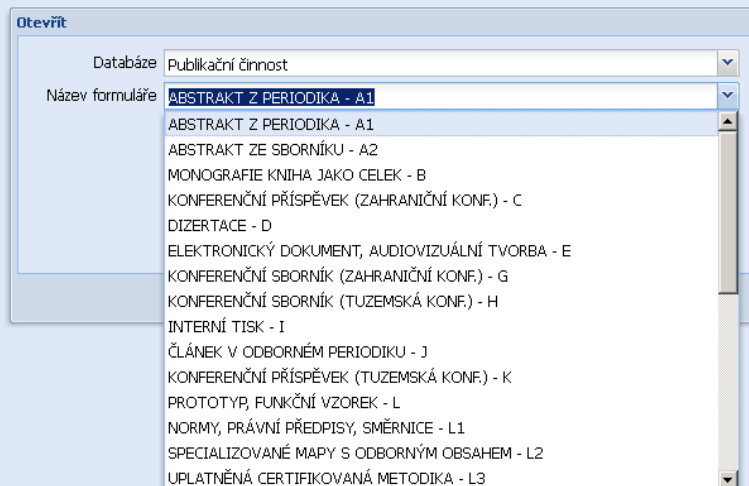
Otevřít

Databáze Publikační činnost

Název formuláře ABSTRAKT Z PERIODIKA - A1

ABSTRAKT Z PERIODIKA - A1
ABSTRAKT ZE SBORNÍKU - A2
MONOGRAFIE KNIHA JAKO CELEK - B
KONFERENČNÍ PŘÍSPĚVEK (ZAHRANIČNÍ KONF.) - C
DIZERTACE - D
ELEKTRONICKÝ DOKUMENT, AUDIOVIZUÁLNÍ TVORBA - E
KONFERENČNÍ SBORNÍK (ZAHRANIČNÍ KONF.) - G
KONFERENČNÍ SBORNÍK (TUZEMSKÁ KONF.) - H
INTERNÍ TISK - I
ČLÁNEK V ODBORNÉM PERIODIKU - J
KONFERENČNÍ PŘÍSPĚVEK (TUZEMSKÁ KONF.) - K
PROTOTYP, FUNKČNÍ VZOREK - L
NORMY, PRÁVNÍ PŘEDPISY, SMĚRNICE - L1
SPECIALIZOVANÉ MAPY S ODBORNÝM OBSAHEM - L2
UPLATNĚNÁ CERTIFIKOVANÁ METODIKA - L3